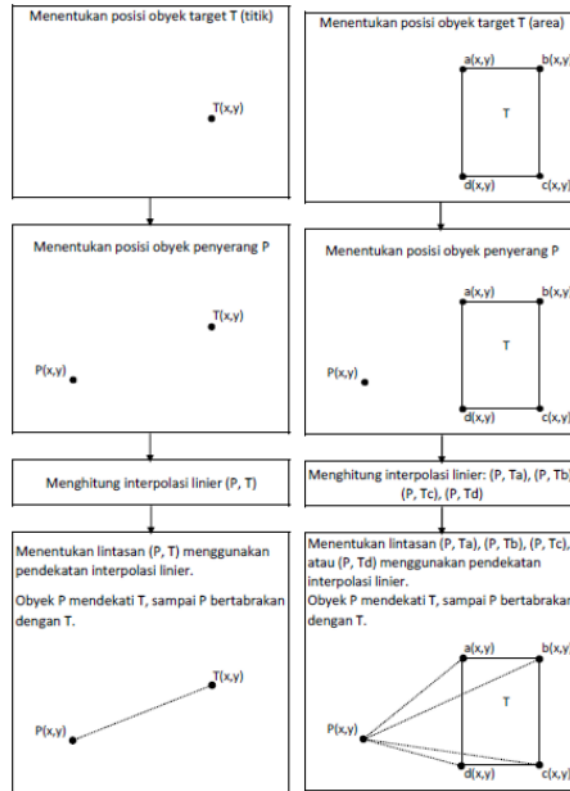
Menentukan posisi obyek target T (titik)

T(x,y)

Menentukan posisi obyek penyerang P

T(x,y)

P(x,y)

Menghitung interpolasi linier (P, T)

Menentukan lintasan (P, T) menggunakan pendekatan interpolasi linier.

Obyek P mendekati T, sampai P bertabrakan dengan T.

T(x,y)

P(x,y)

Menentukan posisi obyek target T (area)

a(x,y)

b(x,y)

T

d(x,y)

c(x,y)

Menentukan posisi obyek penyerang P

a(x,y)

b(x,y)

T

P(x,y)

d(x,y)

c(x,y)

Menghitung interpolasi linier: (P, Ta), (P, Tb), (P, Tc), (P, Td)

Menentukan lintasan (P, Ta), (P, Tb), (P, Tc), atau (P, Td) menggunakan pendekatan interpolasi linier.

Obyek P mendekati T, sampai P bertabrakan dengan T.

a(x,y)

b(x,y)

T

P(x,y)

d(x,y)

c(x,y)